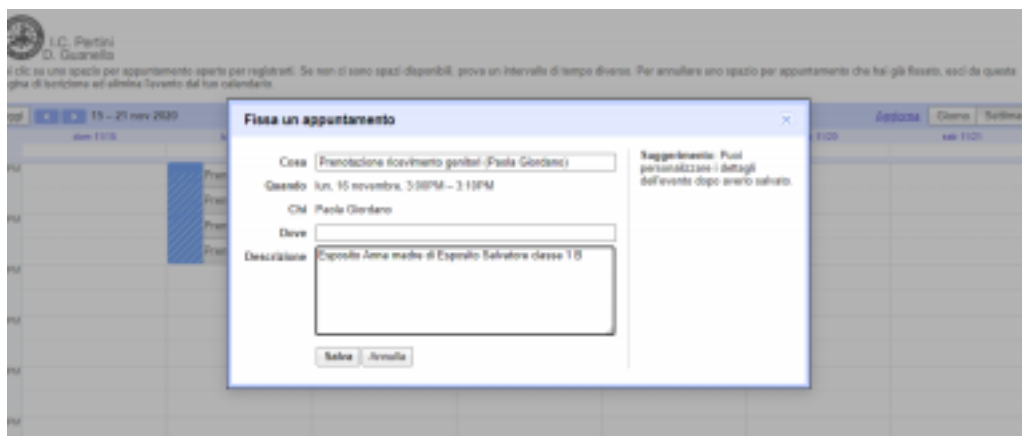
I.C. Pertini
D. Guanella

i clic su uno spazio per appuntamento aperto per registrarti. Se non ci sono spazi disponibili, prova un intervallo di tempo diverso. Per annullare uno spazio per appuntamento che hai già fissato, esci di questa pagina di iscrizione ed elimina l'evento dal tuo calendario.

oggi 15 – 21 nov 2020

dom 15/11

Aggiorna Giorno Settimana

sab 21/11

Pren
Pren
Pren
Pren

Fissa un appuntamento

×

Cosa Prenotazione ricevimento genitori (Paola Giordano)

Quando lun, 16 novembre, 3:00PM – 3:10PM

Chi Paola Giordano

Dove

Descrizione Esposito Anna madre di Esposito Salvatore classe 1 B

Salva Annulla

Suggerimento: Puoi personalizzare i dettagli dell'evento dopo averlo salvato.

PM
PM
PM
PM
PM
PM